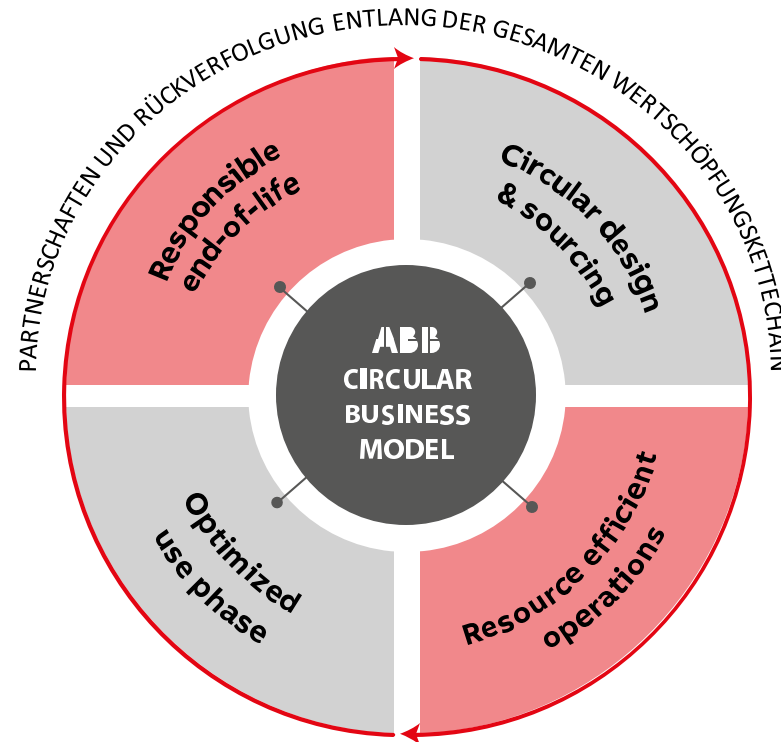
PARTNERSCHAFTEN UND RÜCKVERFOLGUNG ENTLANG DER GESAMTEN WERTSCHÖPFUNGSKETTECHAIN

Responsible end-of-life

Circular design & sourcing

ABB
CIRCULAR BUSINESS MODEL

Optimized use phase

Resource efficient operations